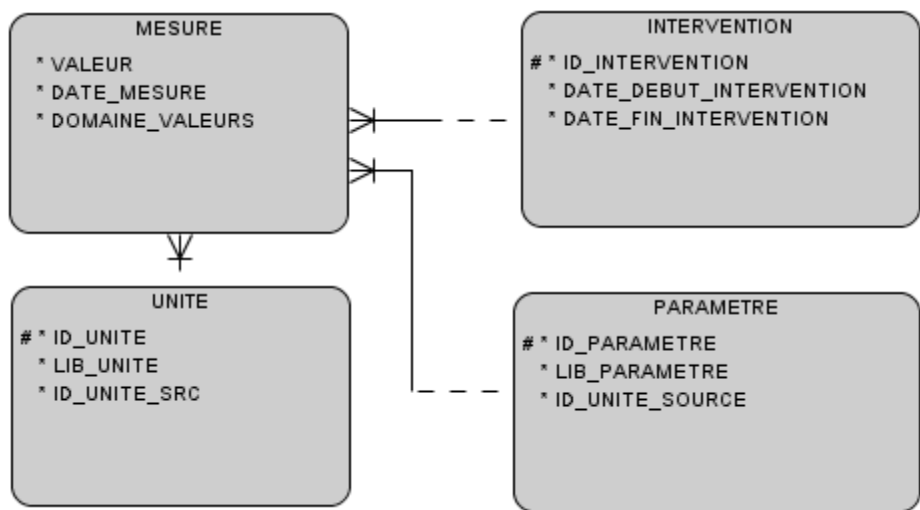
MESURE
* VALEUR
* DATE_MESURE
* DOMAINE_VALEURS

INTERVENTION
# * ID_INTERVENTION
* DATE_DEBUT_INTERVENTION
* DATE_FIN_INTERVENTION

UNITE
# * ID_UNITE
* LIB_UNITE
* ID_UNITE_SRC

PARAMETRE
# * ID_PARAMETRE
* LIB_PARAMETRE
* ID_UNITE_SOURCE